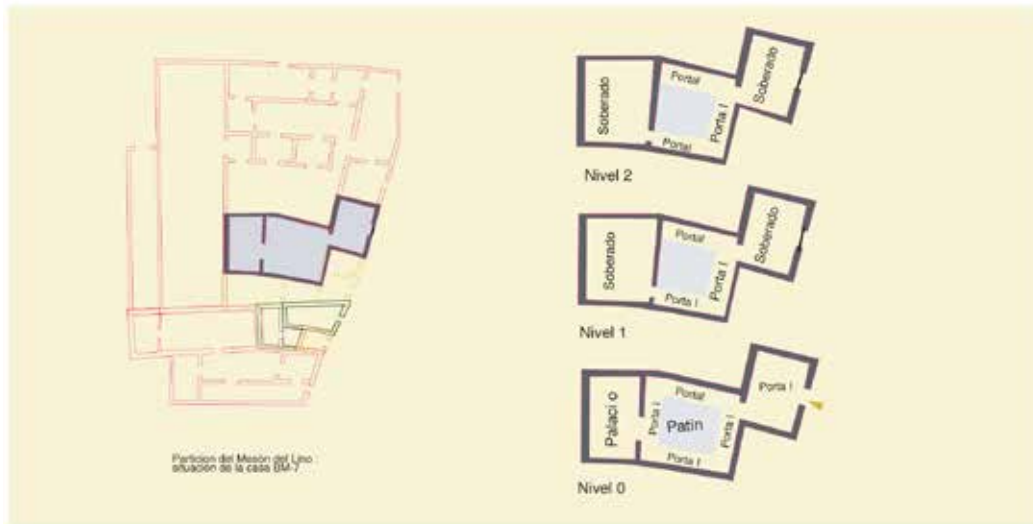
Particion del Mesón del Lino
situación de la casa BM-7

Soberado
Portal
Portal
Porta l
Soberado
Nivel 2

Soberado
Portal
Porta l
Porta l
Soberado
Nivel 1

Palaci o
Portal
Porta l
Patin
Porta l
Porta l
Porta l
Nivel 0